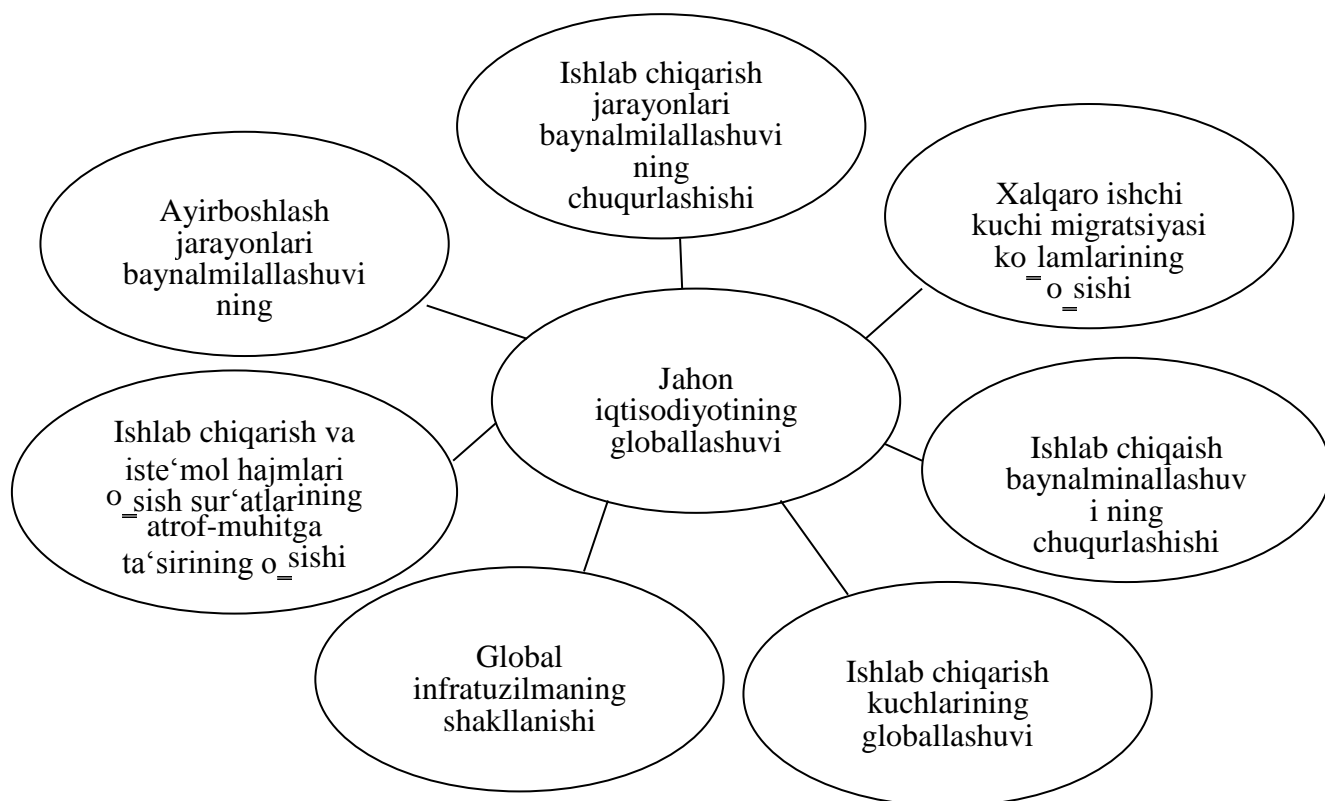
Ishlab chiqarish jarayonlari baynalmilallashuvi ning chuqurlashishi

Ayirboshlash jarayonlari baynalmilallashuvi ning

Xalqaro ishchi kuchi migratsiyasi ko_lamlarining o_sishi

Jahon iqtisodiyotining globallashuvi

Ishlab chiqarish va iste‘mol hajmlari o_sish sur‘atlarining atrof-muhitga ta‘sirining o_sishi

Ishlab chiqaish baynalminallashuv i ning chuqurlashishi

Global infratuzilmaning shakllanishi

Ishlab chiqarish kuchlarining globallashuvi